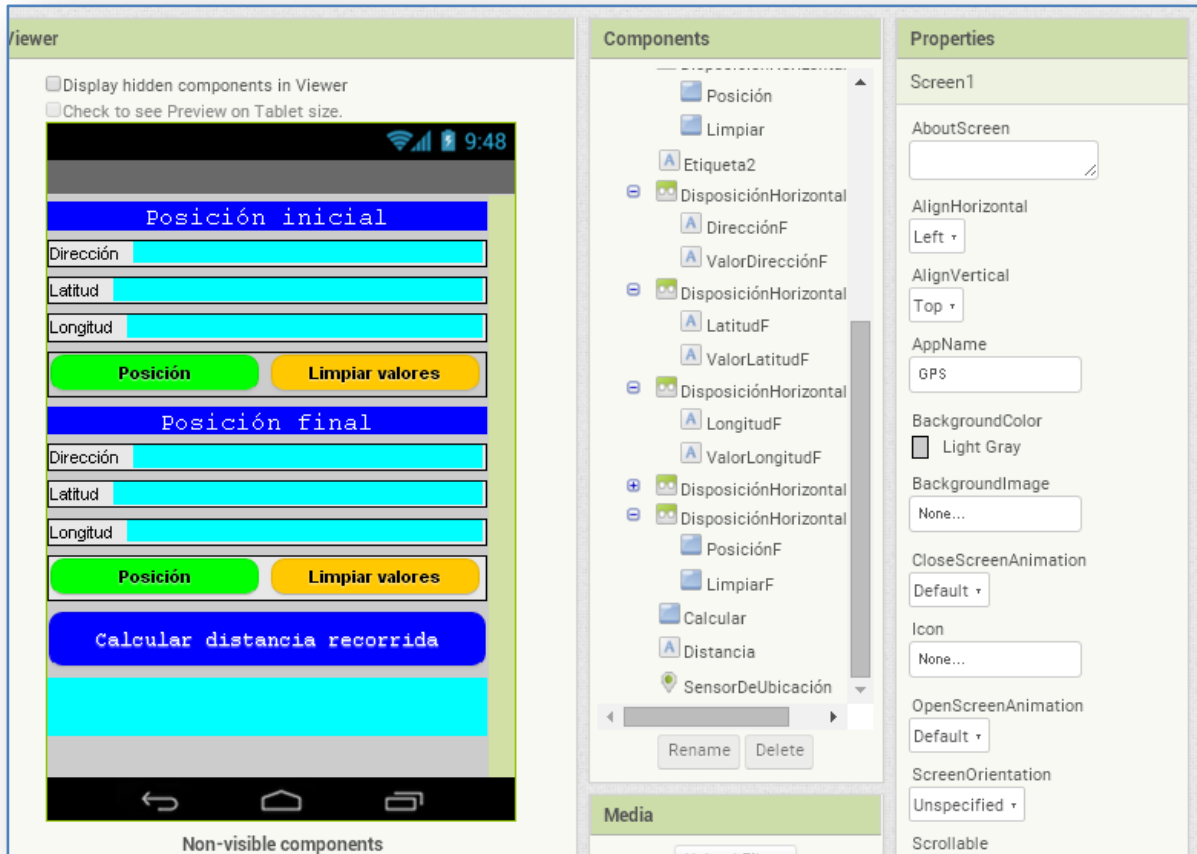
Viewer

Display hidden components in Viewer
Check to see Preview on Tablet size.

9:48

Posición inicial
Dirección
Latitud
Longitud
Posición
Limpiar valores
Posición final
Dirección
Latitud
Longitud
Posición
Limpiar valores
Calcular distancia recorrida

Non-visible components

Components

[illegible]
Posición
Limpiar
Etiqueta2
DisposiciónHorizontal
DirecciónF
ValorDirecciónF
DisposiciónHorizontal
LatitudF
ValorLatitudF
DisposiciónHorizontal
LongitudF
ValorLongitudF
DisposiciónHorizontal
DisposiciónHorizontal
PosiciónF
LimpiarF
Calcular
Distancia
SensorDeUbicación

Rename
Delete

Media

Properties

Screen1
AboutScreen
AlignHorizontal
Left
AlignVertical
Top
AppName
GPS
BackgroundColor
Light Gray
BackgroundImage
None...
CloseScreenAnimation
Default
Icon
None...
OpenScreenAnimation
Default
ScreenOrientation
Unspecified
Scrollable